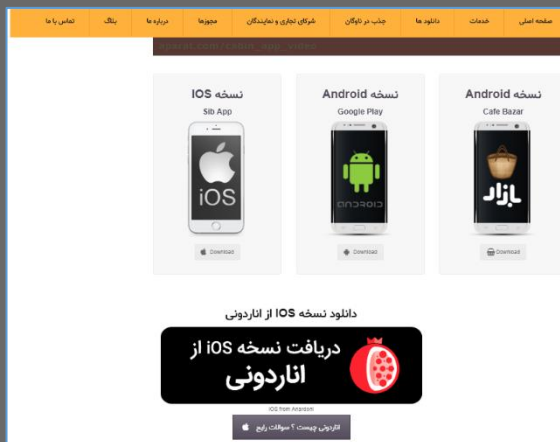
صفحه اصلی | خدمات | دانلود ها | چاپ در تاوگان | شرکای تجاری و نمایندگان | مجوزها | درباره ما | بلاگ | تماس با ما

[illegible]

نسخه Android
Cafe Bazar
بازار
Download

نسخه Android
Google Play
ANDROID
Download

نسخه IOS
Sib App
iOS
Download

دانلود نسخه IOS از اناردونی

دریافت نسخه iOS از اناردونی

iOS from Anardoni

اناردونی چیست ؟ سوالات رایج